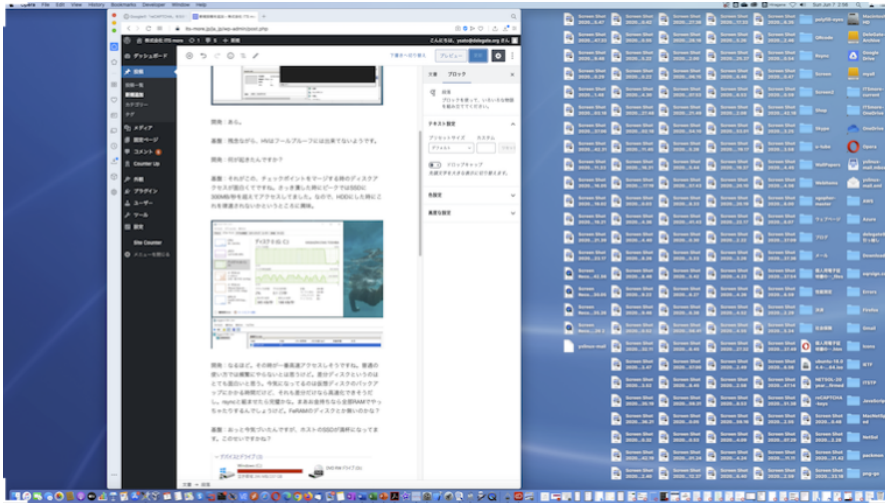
Safari File Edit View History Bookmarks Develop Window Help

ダッシュボード
投稿
投稿一覧
新規追加
カテゴリー
タグ
メディア
固定ページ
コメント
Counter Up
外観
プラグイン
ユーザー
ツール
設定
Site Counter
メニューを閉じる

開発：あら。

事業：残念ながら、Hiddはフールプルーフには出来ていないようです。

開発：何が起きたんですか？

事業：それがこの、チェックポイントをマージする時のディスクアクセスが面白くてですね。さっき遅した時にピークではSSDに300MB/秒を超えてアクセスしてました。なので、HDDにした時にこれを想定されないかということに興味。

ディスク 0 (C:)

開発：なるほど。その時が一番高速アクセスしそうですね。普通の使い方では頻繁にやらないとは思うけど、逆かディスクというのはとても面白い上手い。今気になってるのは仮想ディスクのバックアップにかかる時間だけど、それも逆だけなら高速化できそうだし、Hyper-Vに載せるのも可能かも。まあお金持ちなら全部RAMでやっちゃえばいいでしょうけど。RAMのディスクとか熱いのかな？

事業：あっと今気づいたんですが、ホストのSSDが遅杯になってます。このせいですかね？

文書　ブロック
テキスト設定
色設定
高度な設定
プレビュー
公開